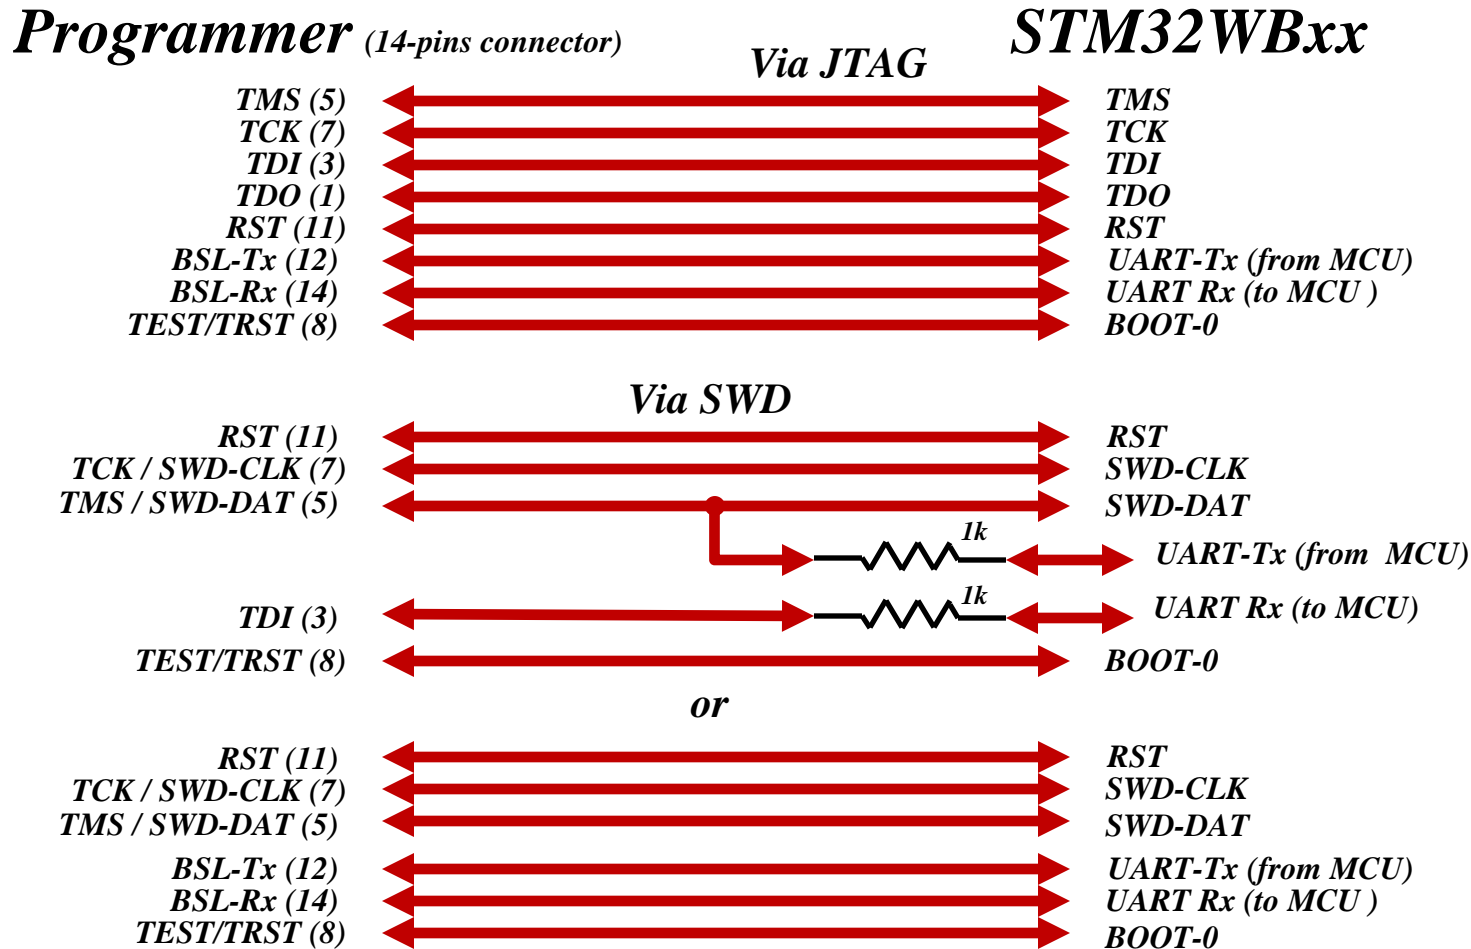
Programmer (14-pins connector)

STM32WBxx

Via JTAG

TMS (5)
TCK (7)
TDI (3)
TDO (1)
RST (11)
BSL-Tx (12)
BSL-Rx (14)
TEST/TRST (8)

TMS
TCK
TDI
TDO
RST
UART-Tx (from MCU)
UART Rx (to MCU )
BOOT-0

Via SWD

RST (11)
TCK / SWD-CLK (7)
TMS / SWD-DAT (5)

RST
SWD-CLK
SWD-DAT

1k
UART-Tx (from MCU)

TDI (3)
1k
UART Rx (to MCU)

TEST/TRST (8)
BOOT-0

or

RST (11)
TCK / SWD-CLK (7)
TMS / SWD-DAT (5)
BSL-Tx (12)
BSL-Rx (14)
TEST/TRST (8)

RST
SWD-CLK
SWD-DAT
UART-Tx (from MCU)
UART Rx (to MCU )
BOOT-0